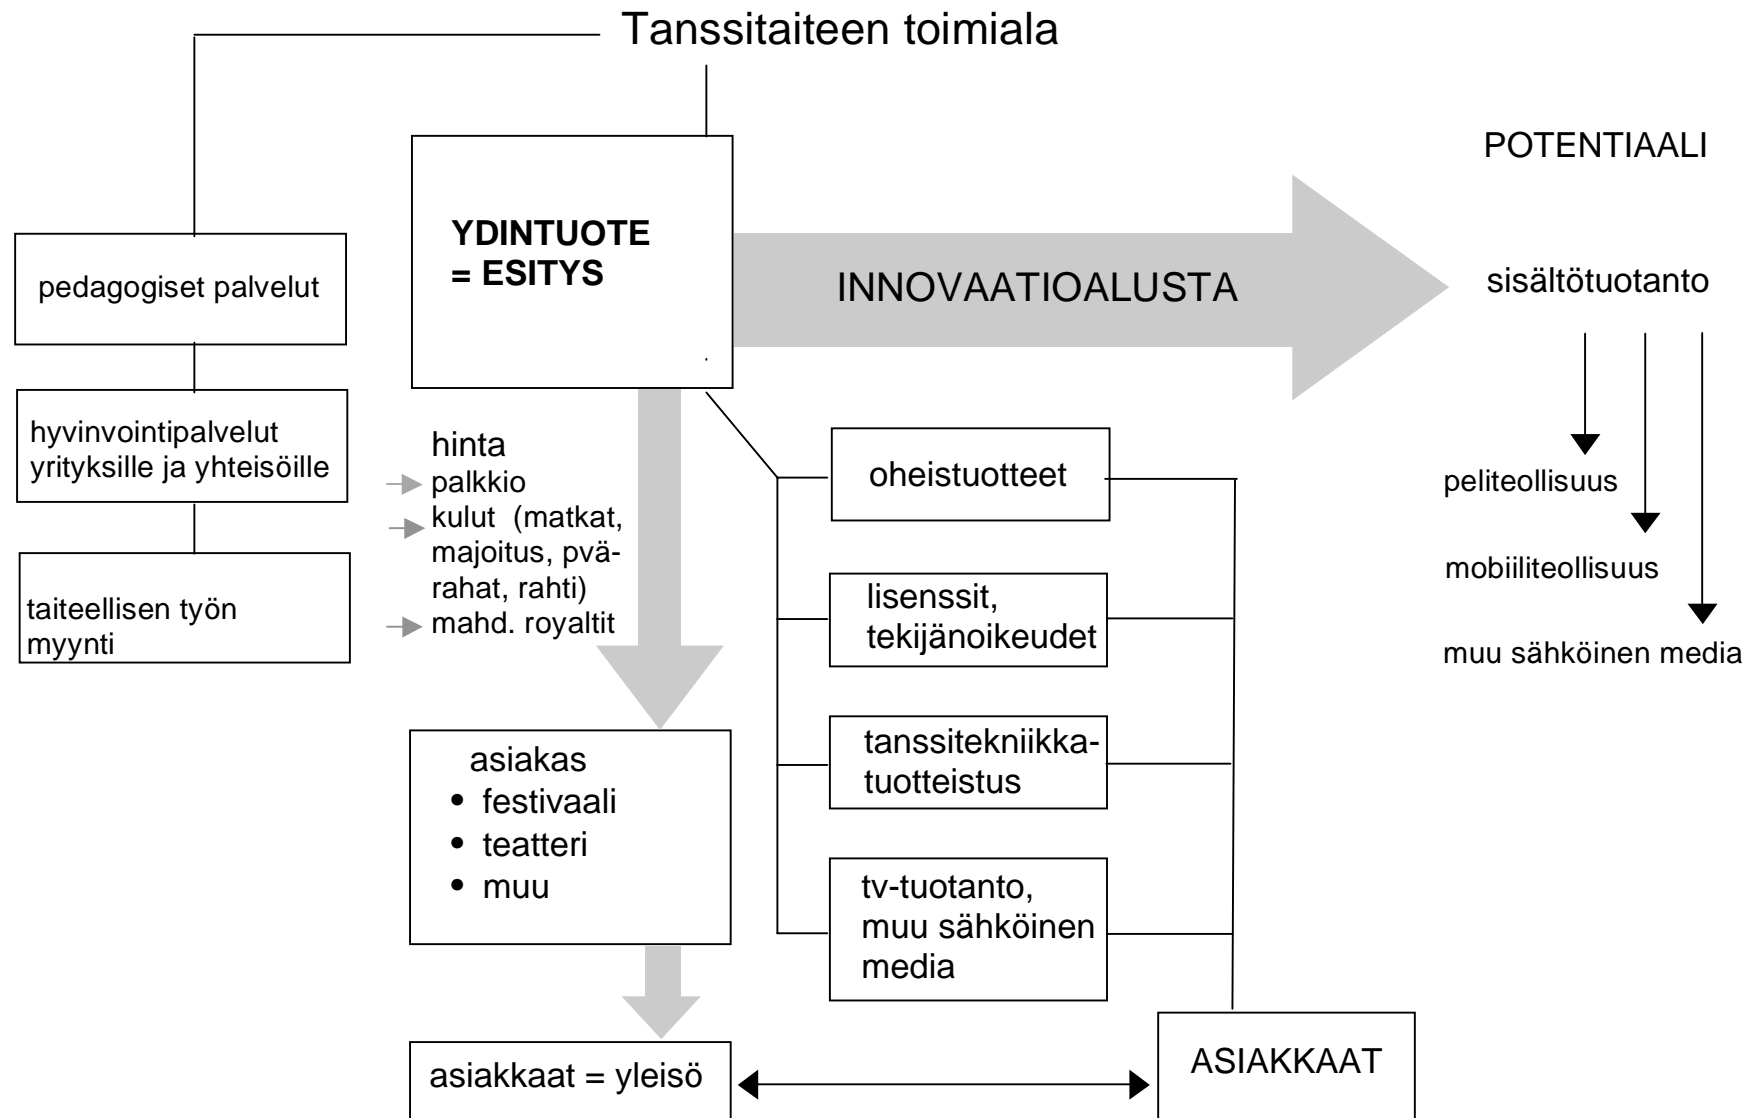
Tanssitaiteen toimiala

POTENTIAALI

pedagogiset palvelut

hyvinvointipalvelut yrityksille ja yhteisöille

taiteellisen työn myynti

YDINTUOTE = ESITYS

INNOVAATIOALUSTA

sisältötuotanto

peliteollisuus

mobiiliteollisuus

muu sähköinen media

hinta
palkkio
kulut (matkat, majoitus, pvärahat, rahti)
mahd. royaltit

oheistuotteet

lisenssit, tekijänoikeudet

tanssitekniikkatuotteistus

tv-tuotanto, muu sähköinen media

asiakas
• festivaali
• teatteri
• muu

asiakkaat = yleisö

ASIAKKAAT